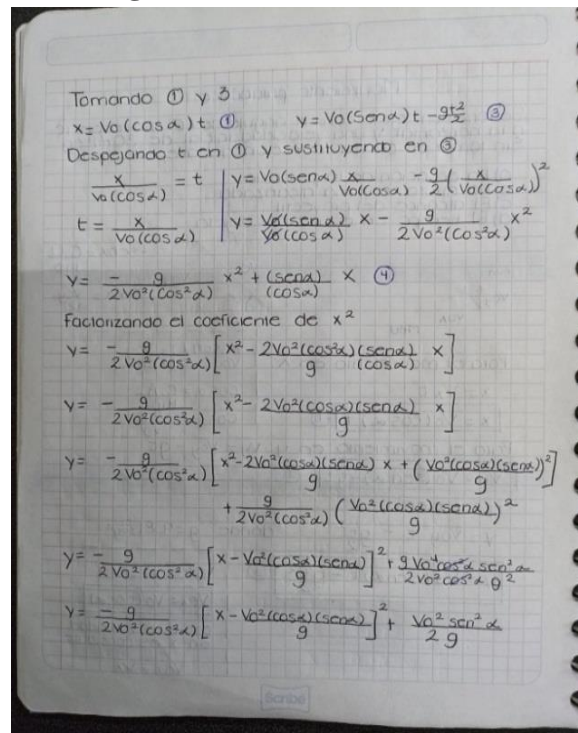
Tomando ① y 3

$x = Vo(\cos\alpha)t$ ①   $y = Vo(Sen\alpha)t - \frac{gt^2}{2}$ ③

Despejando t en ① y sustituyendo en ③

$\frac{x}{Vo(\cos\alpha)} = t$   $y = Vo(sen\alpha)\frac{x}{Vo(Cos\alpha)} - \frac{g}{2}\left(\frac{x}{Vo(Cos\alpha)}\right)^2$

$t = \frac{x}{Vo(\cos\alpha)}$   $y = \frac{Vo(sen\alpha)}{Vo(\cos\alpha)}x - \frac{g}{2Vo^2(Cos^2\alpha)}x^2$

$y = \frac{-g}{2Vo^2(Cos^2\alpha)}x^2 + \frac{(sen\alpha)}{(cos\alpha)}x$ ④

Factorizando el coeficiente de $x^2$

$y = -\frac{g}{2Vo^2(\cos^2\alpha)}\left[x^2 - \frac{2Vo^2(cos^2\alpha)}{g}\frac{(sen\alpha)}{(cos\alpha)}x\right]$

$y = -\frac{g}{2Vo^2(cos^2\alpha)}\left[x^2 - \frac{2Vo^2(cos\alpha)(sen\alpha)}{g}x\right]$

$y = -\frac{g}{2Vo^2(cos^2\alpha)}\left[x^2 - \frac{2Vo^2(cos\alpha)(sen\alpha)}{g}x + \left(\frac{Vo^2(cos\alpha)(sen\alpha)}{g}\right)^2\right] + \frac{g}{2Vo^2(cos^2\alpha)}\left(\frac{Vo^2(cos\alpha)(sen\alpha)}{g}\right)^2$

$y = -\frac{g}{2Vo^2(cos^2\alpha)}\left[x - \frac{Vo^2(cos\alpha)(sen\alpha)}{g}\right]^2 + \frac{g\,Vo^4\cos^2\alpha\,sen^2\alpha}{2Vo^2\cos^2\alpha\,g^2}$

$y = \frac{-g}{2Vo^2(cos^2\alpha)}\left[x - \frac{Vo^2(cos\alpha)(sen\alpha)}{g}\right]^2 + \frac{Vo^2\,sen^2\alpha}{2g}$

Scribe